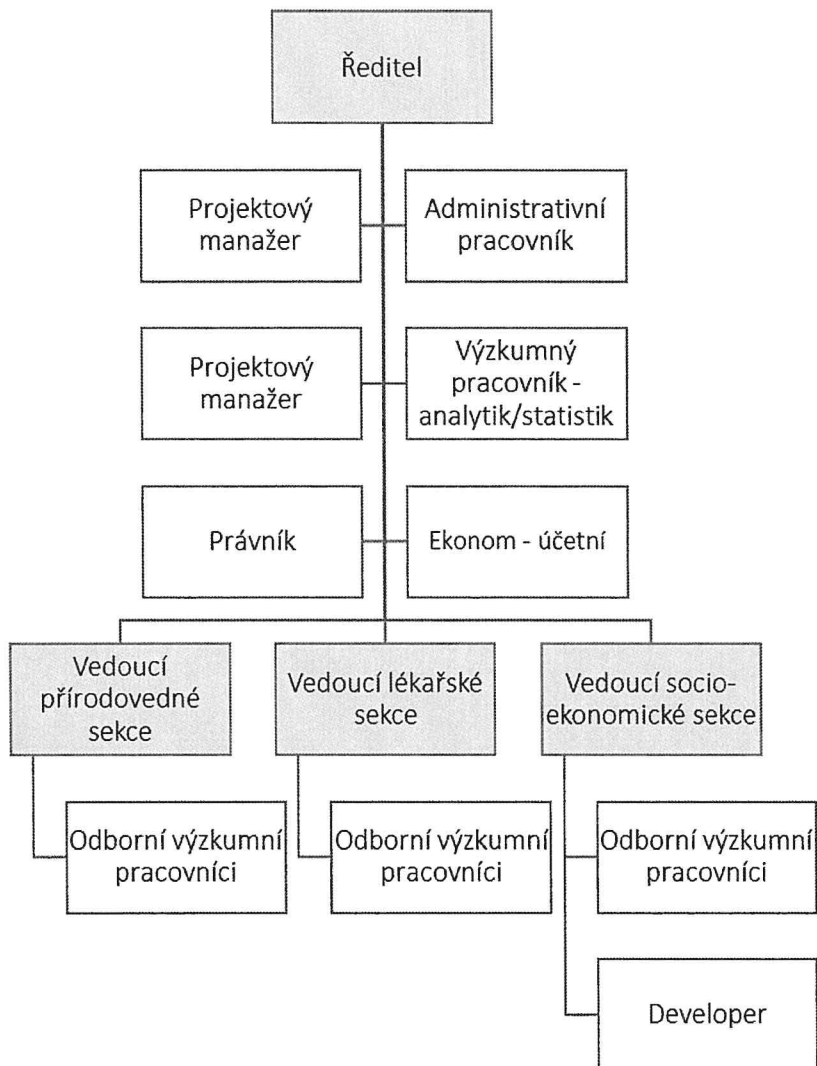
Ředitel

Projektový manažer

Administrativní pracovník

Projektový manažer

Výzkumný pracovník - analytik/statistik

Právník

Ekonom - účetní

Vedoucí přírodovedné sekce

Vedoucí lékařské sekce

Vedoucí socio-ekonomické sekce

Odborní výzkumní pracovníci

Odborní výzkumní pracovníci

Odborní výzkumní pracovníci

Developer